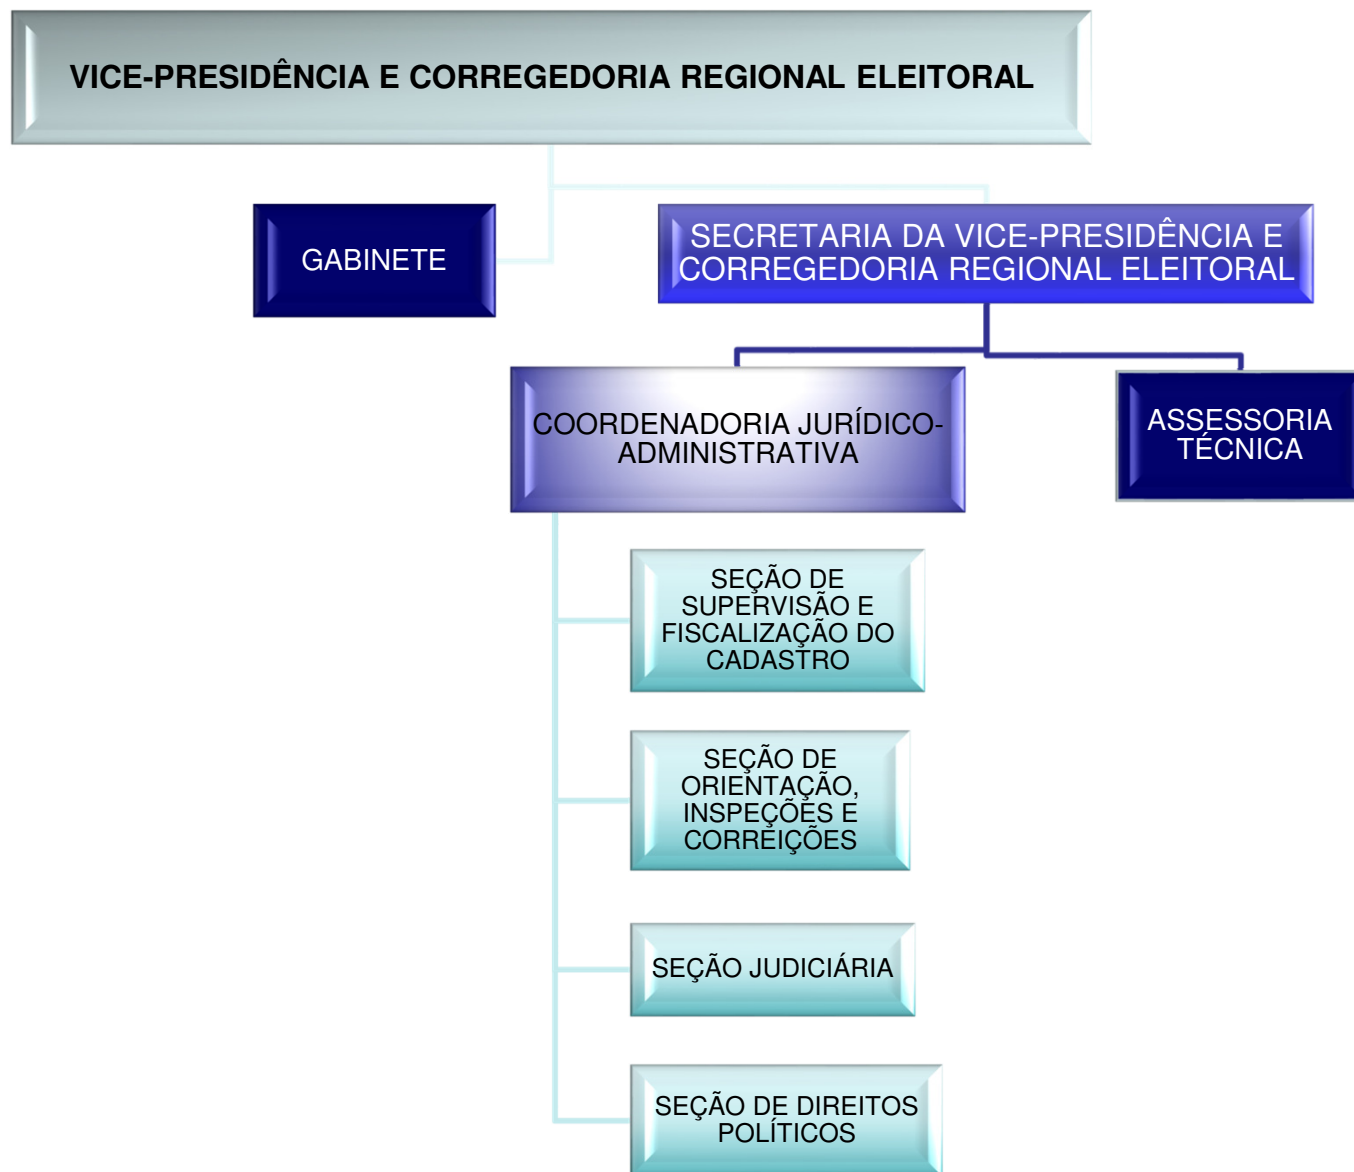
VICE-PRESIDÊNCIA E CORREGEDORIA REGIONAL ELEITORAL

GABINETE

SECRETARIA DA VICE-PRESIDÊNCIA E CORREGEDORIA REGIONAL ELEITORAL

COORDENADORIA JURÍDICO-ADMINISTRATIVA

ASSESSORIA TÉCNICA

SEÇÃO DE SUPERVISÃO E FISCALIZAÇÃO DO CADASTRO

SEÇÃO DE ORIENTAÇÃO, INSPEÇÕES E CORREIÇÕES

SEÇÃO JUDICIÁRIA

SEÇÃO DE DIREITOS POLÍTICOS